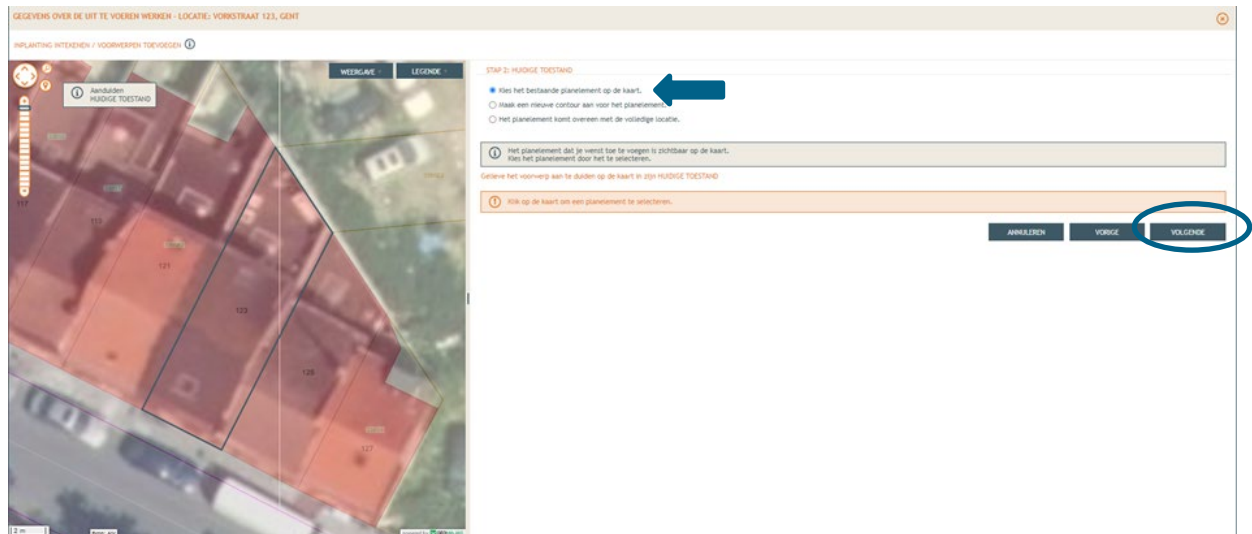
GEGEVENS OVER DE UIT TE VOEREN WERKEN - LOCATIE: VORKSTRAAT 123, GENT

INPLANTING INTEKENEN / VOORWERPEN TOEVOEGEN

WEERGAVE

LEGENDE

Aanduiden
HUIDIGE TOESTAND

117

113

121

123

125

127

2 m

STAP 2: HUIDIGE TOESTAND

Kies het bestaande planelement op de kaart.

Maak een nieuwe contour aan voor het planelement.

Het planelement komt overeen met de volledige locatie.

Het planelement dat je wenst toe te voegen is zichtbaar op de kaart.
Kies het planelement door het te selecteren.

Gelieve het voorwerp aan te duiden op de kaart in zijn HUIDIGE TOESTAND

Klik op de kaart om een planelement te selecteren.

ANNULEREN

VORIGE

VOLGENDE